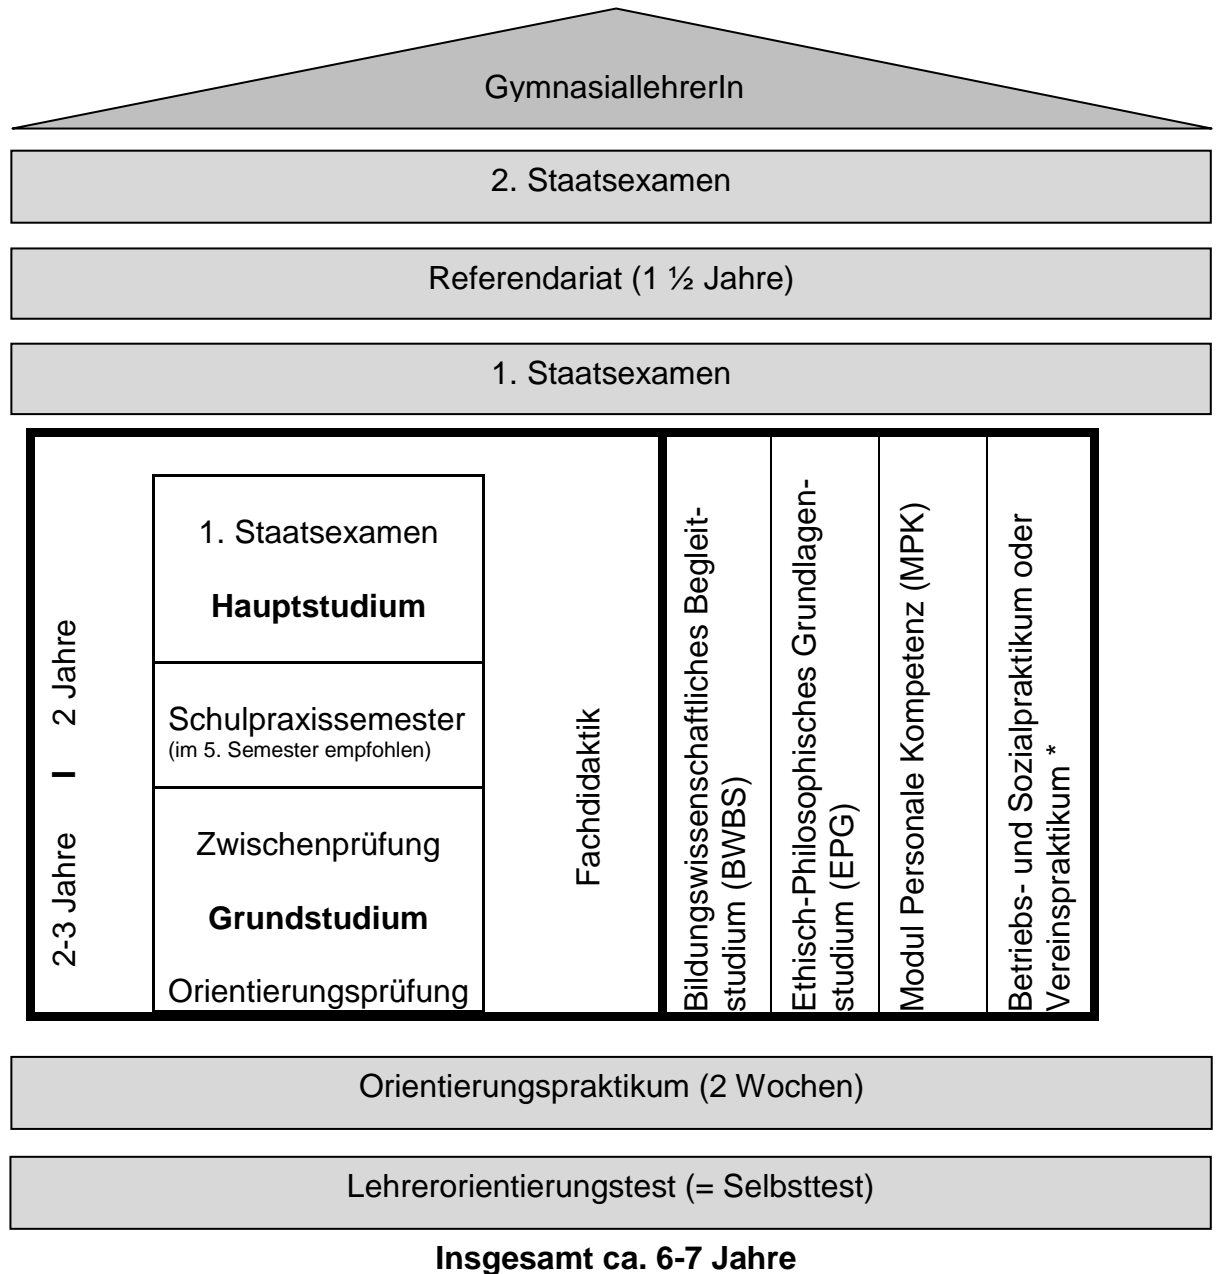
GymnasiallehrerIn

2. Staatsexamen

Referendariat (1 ½ Jahre)

1. Staatsexamen

2-3 Jahre

2 Jahre

1. Staatsexamen

**Hauptstudium**

Schulpraxissemester
(im 5. Semester empfohlen)

Zwischenprüfung

**Grundstudium**

Orientierungsprüfung

Fachdidaktik

Bildungswissenschaftliches Begleitstudium (BWBS)

Ethisch-Philosophisches Grundlagenstudium (EPG)

Modul Personale Kompetenz (MPK)

Betriebs- und Sozialpraktikum oder Vereinspraktikum *

Orientierungspraktikum (2 Wochen)

Lehrerorientierungstest (= Selbsttest)

**Insgesamt ca. 6-7 Jahre**